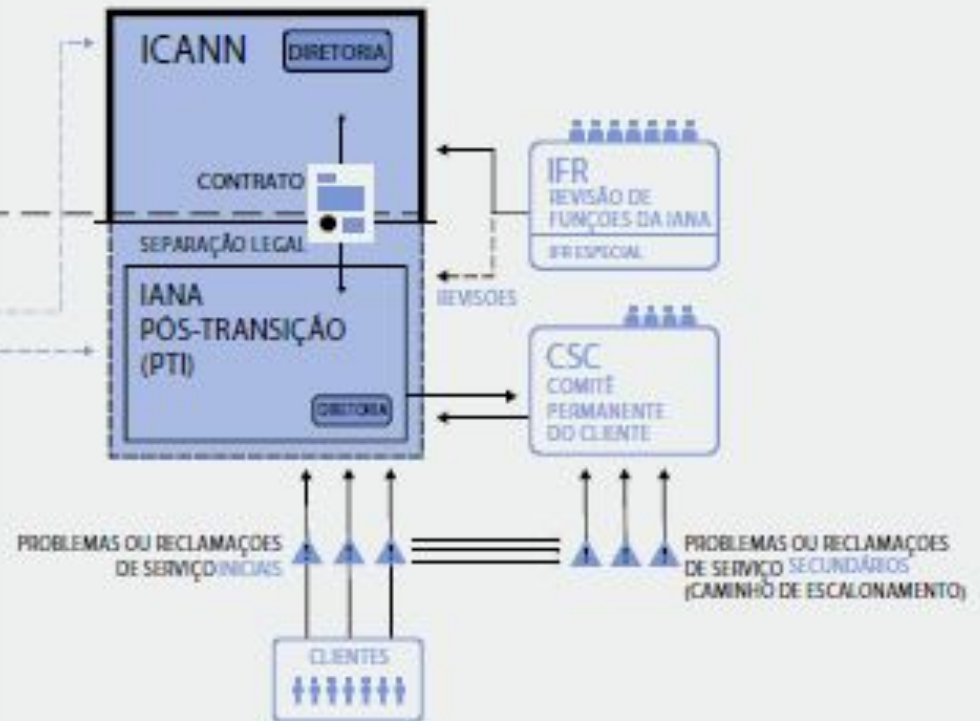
ICANN
DIRETORIA
CONTRATO
SEPARAÇÃO LEGAL
IANA
PÓS-TRANSIÇÃO
(PTI)
DIRETORIA
IFR
REVISÃO DE FUNÇÕES DA IANA
IFR ESPECIAL
REVISÕES
CSC
COMITÊ PERMANENTE DO CLIENTE
PROBLEMAS OU RECLAMAÇÕES DE SERVIÇO INICIAIS
PROBLEMAS OU RECLAMAÇÕES DE SERVIÇO SECUNDÁRIOS (CAMINHO DE ESCALONAMENTO)
CLIENTES